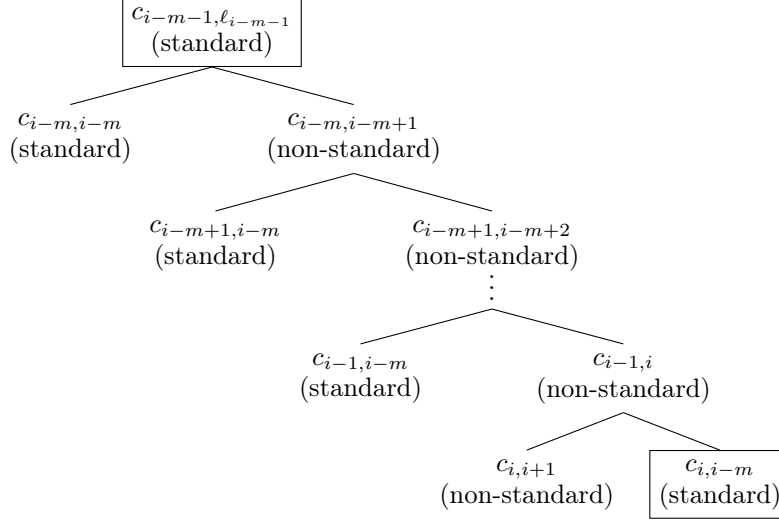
$c_{i-m-1,\ell_{i-m-1}}$
(standard)

$c_{i-m,i-m}$
(standard)

$c_{i-m,i-m+1}$
(non-standard)

$c_{i-m+1,i-m}$
(standard)

$c_{i-m+1,i-m+2}$
(non-standard)

$\vdots$

$c_{i-1,i-m}$
(standard)

$c_{i-1,i}$
(non-standard)

$c_{i,i+1}$
(non-standard)

$c_{i,i-m}$
(standard)